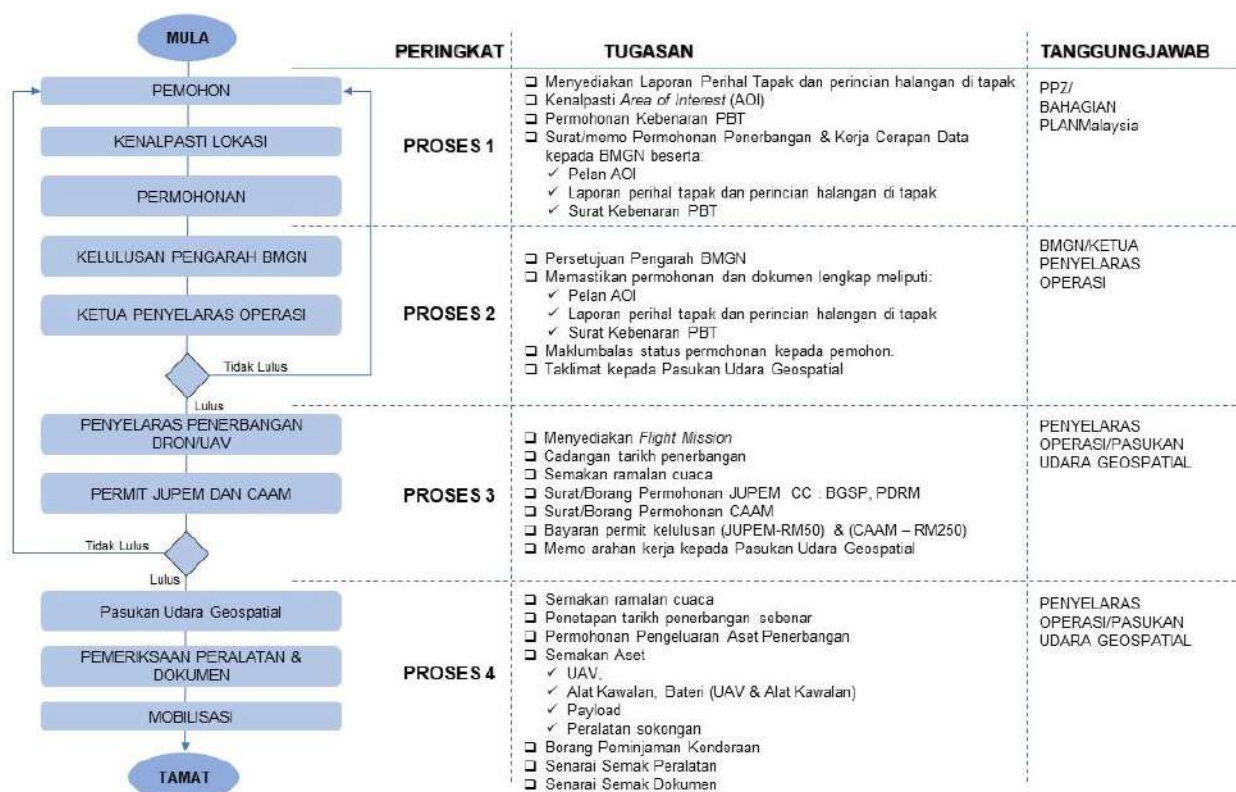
MULA

PEMOHON

KENALPASTI LOKASI

PERMOHONAN

KELULUSAN PENGARAH BMGN

KETUA PENYELARAS OPERASI

Tidak Lulus

Lulus

PENYELARAS PENERBANGAN DRON/UAV

PERMIT JUPEM DAN CAAM

Tidak Lulus

Lulus

Pasukan Udara Geospatial

PEMERIKSAAN PERALATAN & DOKUMEN

MOBILISASI

TAMAT

| PERINGKAT | TUGASAN | TANGGUNGJAWAB |
|---|---|---|
| PROSES 1 | ❑ Menyediakan Laporan Perihal Tapak dan perincian halangan di tapak<br>❑ Kenalpasti *Area of Interest* (AOI)<br>❑ Permohonan Kebenaran PBT<br>❑ Surat/memo Permohonan Penerbangan & Kerja Cerapan Data kepada BMGN beserta:<br>✓ Pelan AOI<br>✓ Laporan perihal tapak dan perincian halangan di tapak<br>✓ Surat Kebenaran PBT | PPZ/ BAHAGIAN PLANMalaysia |
| PROSES 2 | ❑ Persetujuan Pengarah BMGN<br>❑ Memastikan permohonan dan dokumen lengkap meliputi:<br>✓ Pelan AOI<br>✓ Laporan perihal tapak dan perincian halangan di tapak<br>✓ Surat Kebenaran PBT<br>❑ Maklumbalas status permohonan kepada pemohon.<br>❑ Taklimat kepada Pasukan Udara Geospatial | BMGN/KETUA PENYELARAS OPERASI |
| PROSES 3 | ❑ Menyediakan *Flight Mission*<br>❑ Cadangan tarikh penerbangan<br>❑ Semakan ramalan cuaca<br>❑ Surat/Borang Permohonan JUPEM CC : BGSP, PDRM<br>❑ Surat/Borang Permohonan CAAM<br>❑ Bayaran permit kelulusan (JUPEM-RM50) & (CAAM – RM250)<br>❑ Memo arahan kerja kepada Pasukan Udara Geospatial | PENYELARAS OPERASI/PASUKAN UDARA GEOSPATIAL |
| PROSES 4 | ❑ Semakan ramalan cuaca<br>❑ Penetapan tarikh penerbangan sebenar<br>❑ Permohonan Pengeluaran Aset Penerbangan<br>❑ Semakan Aset<br>✓ UAV,<br>✓ Alat Kawalan, Bateri (UAV & Alat Kawalan)<br>✓ Payload<br>✓ Peralatan sokongan<br>❑ Borang Peminjaman Kenderaan<br>❑ Senarai Semak Peralatan<br>❑ Senarai Semak Dokumen | PENYELARAS OPERASI/PASUKAN UDARA GEOSPATIAL |